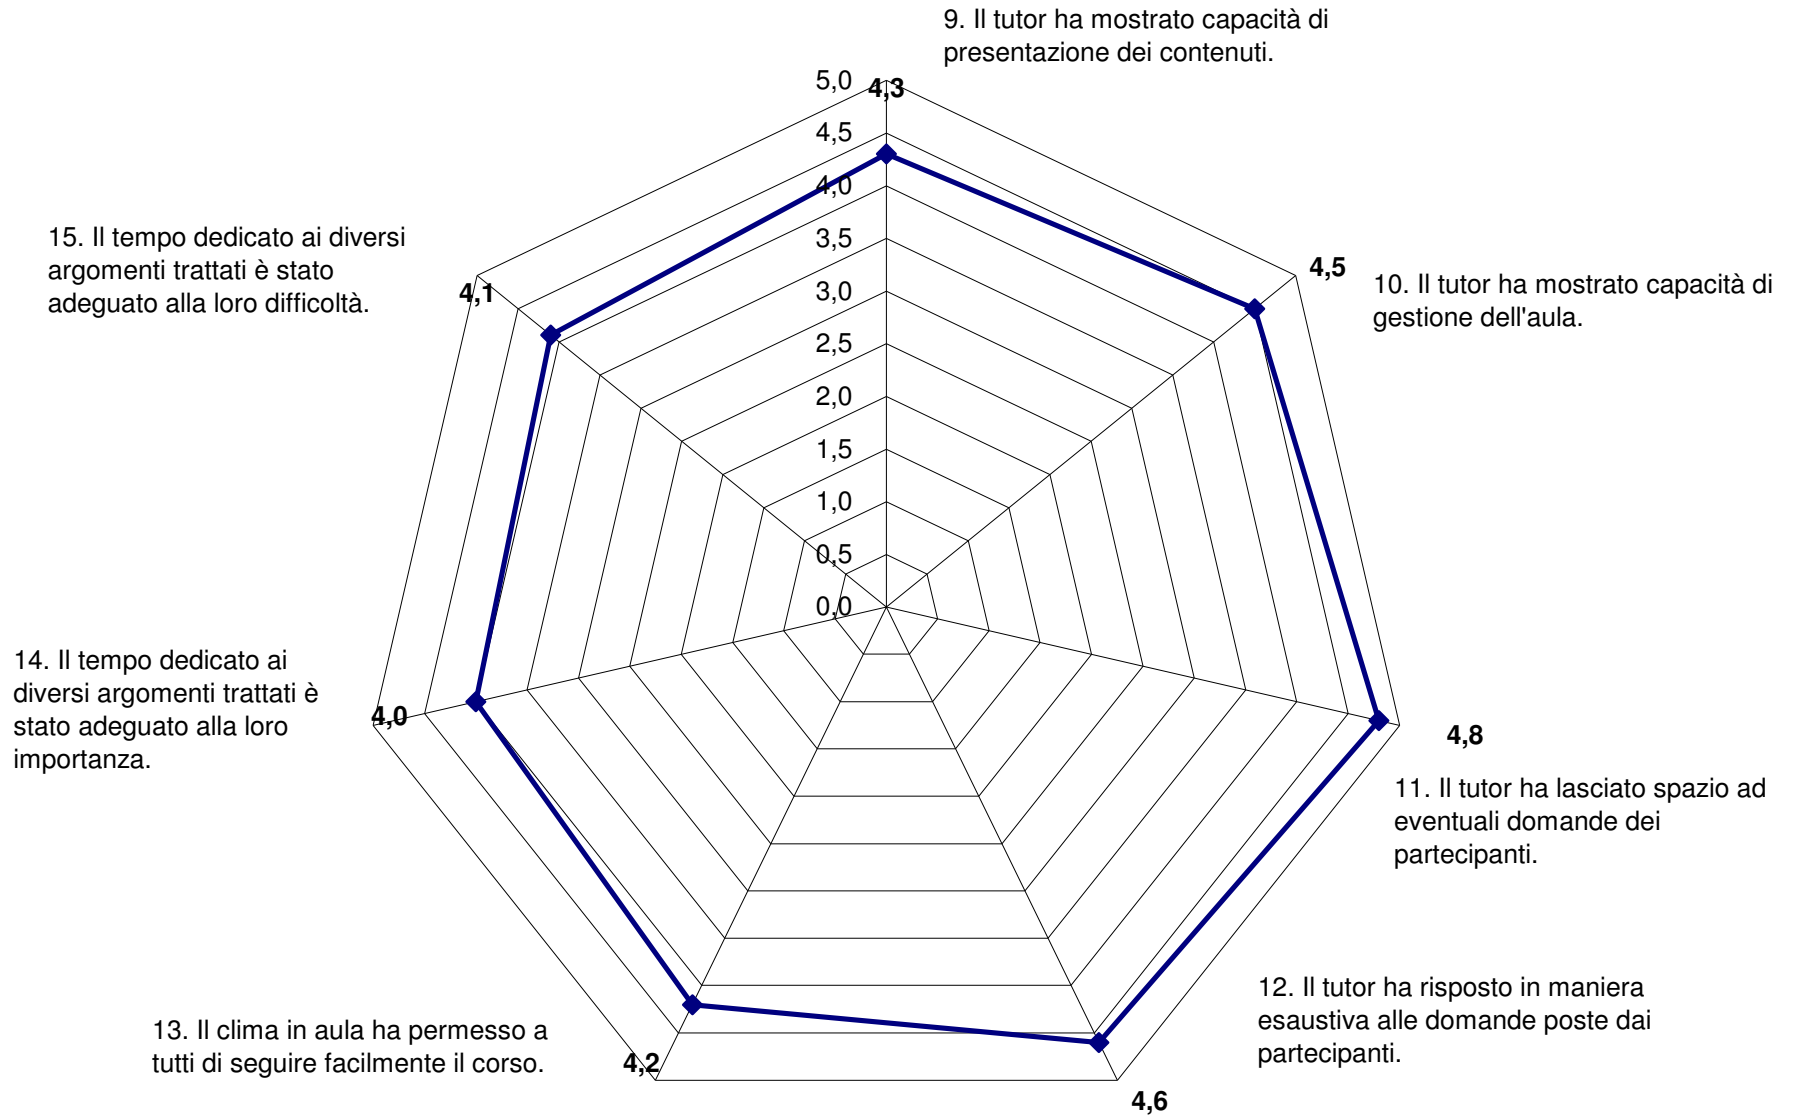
9. Il tutor ha mostrato capacità di presentazione dei contenuti.

5,0
4,3
4,5
4,0
3,5
3,0
2,5
2,0
1,5
1,0
0,5
0,0

4,5
10. Il tutor ha mostrato capacità di gestione dell'aula.

15. Il tempo dedicato ai diversi argomenti trattati è stato adeguato alla loro difficoltà.
4,1

4,8
11. Il tutor ha lasciato spazio ad eventuali domande dei partecipanti.

14. Il tempo dedicato ai diversi argomenti trattati è stato adeguato alla loro importanza.
4,0

12. Il tutor ha risposto in maniera esaustiva alle domande poste dai partecipanti.
4,6

13. Il clima in aula ha permesso a tutti di seguire facilmente il corso.
4,2